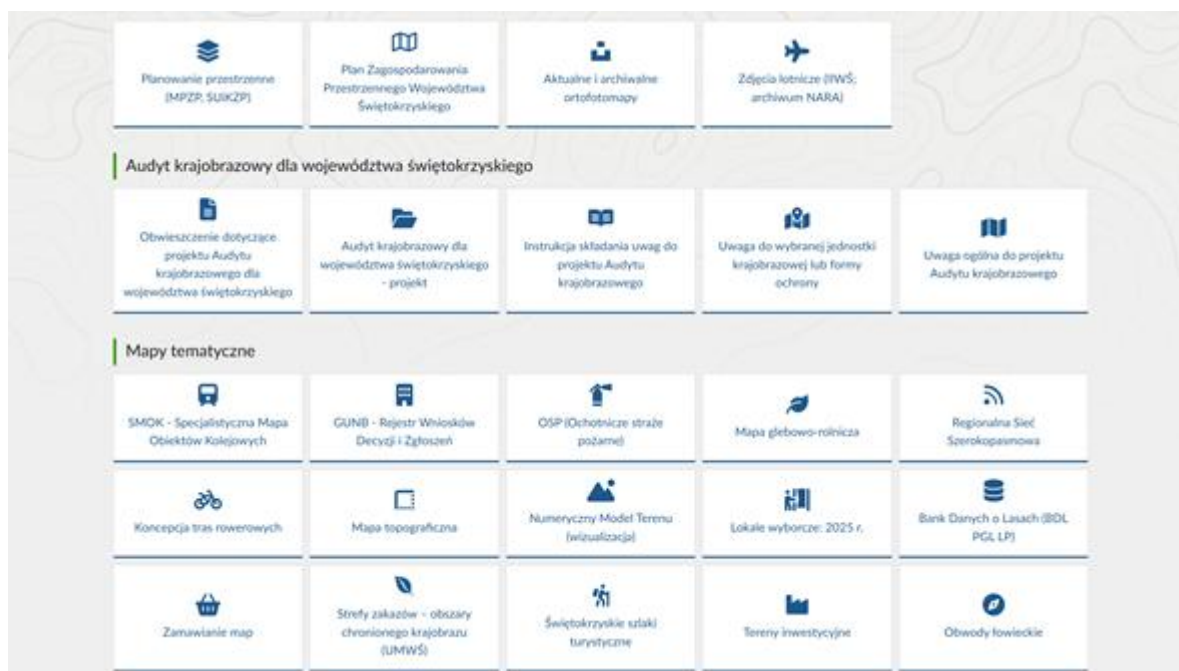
Planowanie przestrzenne (MPZP, SUiKZP)

Plan Zagospodarowania Przestrzennego Województwa Świętokrzyskiego

Aktualne i archiwalne ortofotomapy

Zdjęcia lotnicze (IWŚ; archiwum NARA)

Audyt krajobrazowy dla województwa świętokrzyskiego

Obwieszczenie dotyczące projektu Audytu krajobrazowego dla województwa świętokrzyskiego

Audyt krajobrazowy dla województwa świętokrzyskiego - projekt

Instrukcja składania uwag do projektu Audytu krajobrazowego

Uwaga do wybranej jednostki krajobrazowej lub formy ochrony

Uwaga ogólna do projektu Audytu krajobrazowego

Mapy tematyczne

SMOK - Specjalistyczna Mapa Obiektów Kolejowych

GUNB - Rejestr Wniosków Decyzji i Zgłoszeń

OSP (Ochotnicze straże pożarne)

Mapa glebowo-rolnicza

Regionalna Sieć Szerokopasmowa

Koncepcja tras rowerowych

Mapa topograficzna

Numeryczny Model Terenu (wizualizacja)

Lokale wyborcze: 2025 r.

Bank Danych o Lasach (BDL PGL LP)

Zamawianie map

Strefy zakazów - obszary chronionego krajobrazu (UMWŚ)

Świętokrzyskie szlaki turystyczne

Tereny inwestycyjne

Obwody łowieckie